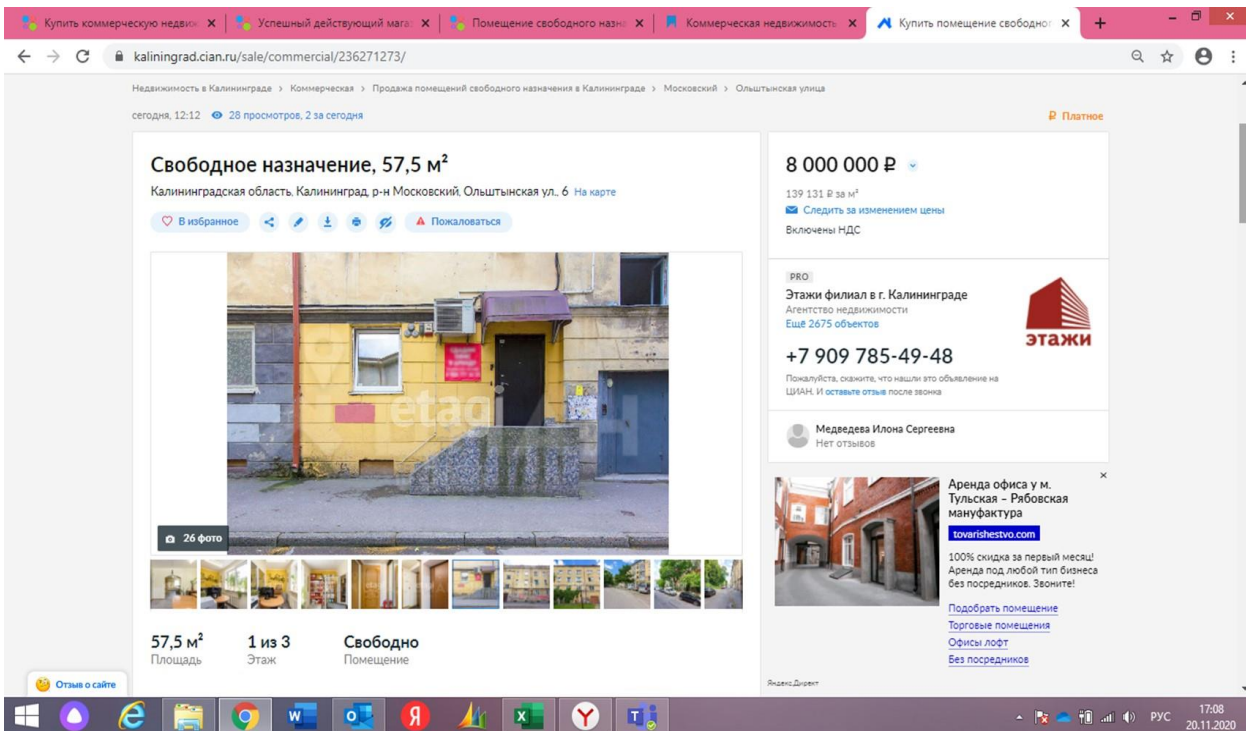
Купить коммерческую недвиж ×
Успешный действующий мага ×
Помещение свободного назна ×
Коммерческая недвижимость ×
Купить помещение свободно ×

kaliningrad.cian.ru/sale/commercial/236271273/

Недвижимость в Калининграде › Коммерческая › Продажа помещений свободного назначения в Калининграде › Московский › Ольштынская улица

сегодня, 12:12 28 просмотров, 2 за сегодня

₽ Платное

Свободное назначение, 57,5 м²

Калининградская область, Калининград, р-н Московский, Ольштынская ул., 6 На карте

В избранное
Пожаловаться

etag

26 фото

8 000 000 ₽

139 131 ₽ за м²
Следить за изменением цены
Включены НДС

PRO
Этажи филиал в г. Калининграде
Агентство недвижимости
Ещё 2675 объектов

этажи

+7 909 785-49-48

Пожалуйста, скажите, что нашли это объявление на ЦИАН. И оставьте отзыв после звонка

Медведева Илона Сергеевна
Нет отзывов

Аренда офиса у м. Тульская – Рябовская мануфактура
tovarishestvo.com
100% скидка за первый месяц! Аренда под любой тип бизнеса без посредников. Звоните!
Подобрать помещение
Торговые помещения
Офисы лофт
Без посредников

Яндекс.Директ

57,5 м²
Площадь

1 из 3
Этаж

Свободно
Помещение

Отзыв о сайте

РУС
17:08
20.11.2020